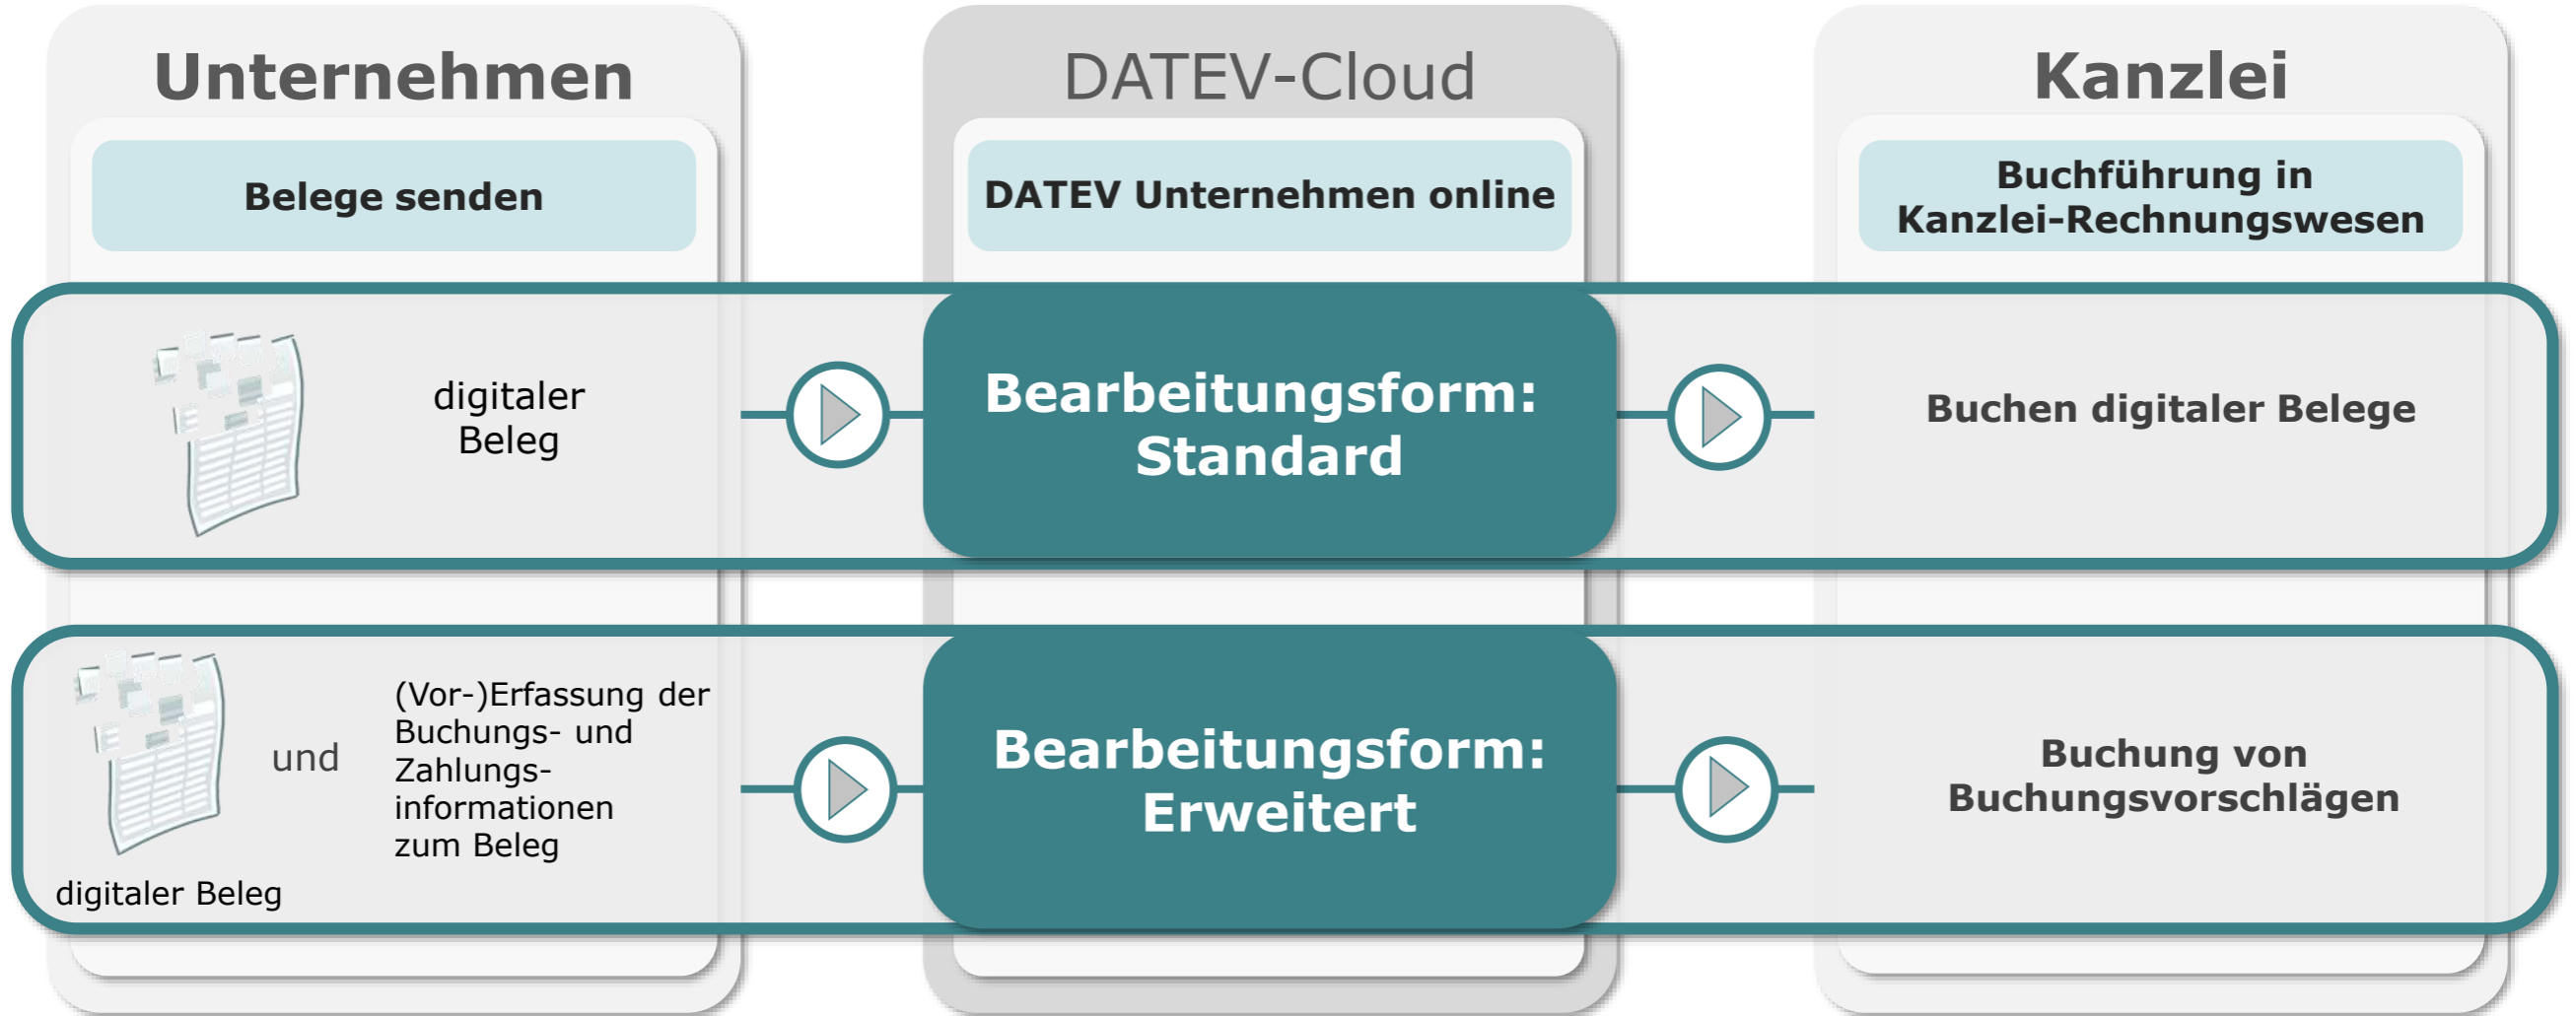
Unternehmen

DATEV-Cloud

Kanzlei

Belege senden

DATEV Unternehmen online

Buchführung in Kanzlei-Rechnungswesen

digitaler Beleg

Bearbeitungsform: Standard

Buchen digitaler Belege

und

(Vor-)Erfassung der Buchungs- und Zahlungsinformationen zum Beleg

digitaler Beleg

Bearbeitungsform: Erweitert

Buchung von Buchungsvorschlägen